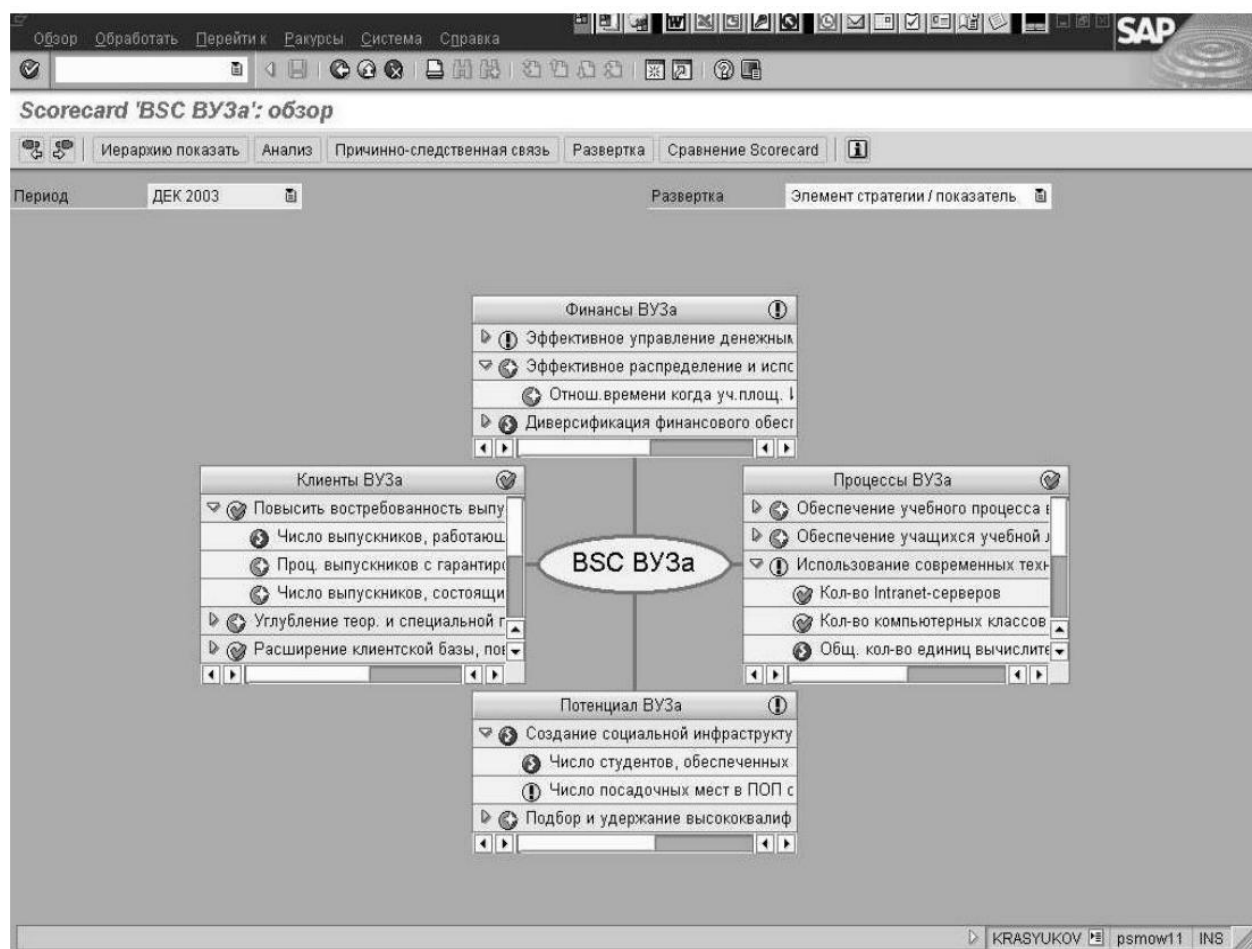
Обзор Обработать Перейти к Ракурсы Система Справка

SAP

Scorecard 'BSC ВУЗа': обзор

Иерархию показать Анализ Причинно-следственная связь Развертка Сравнение Scorecard

Период ДЕК 2003

Развертка Элемент стратегии / показатель

Финансы ВУЗа
Эффективное управление денежным
Эффективное распределение и испс
Отнош.времени когда уч.площ. І
Диверсификация финансового обесі

Клиенты ВУЗа
Повысить востребованность выпу
Число выпускников, работающ
Проц. выпускников с гарантир
Число выпускников, состоящи
Углубление теор. и специальной г
Расширение клиентской базы, по

BSC ВУЗа

Процессы ВУЗа
Обеспечение учебного процесса
Обеспечение учащихся учебной
Использование современных техн
Кол-во Intranet-серверов
Кол-во компьютерных классов
Общ. кол-во единиц вычислите

Потенциал ВУЗа
Создание социальной инфраструкту
Число студентов, обеспеченных
Число посадочных мест в ПОП с
Подбор и удержание высококвалиф

KRASYUKOV psmow11 INS